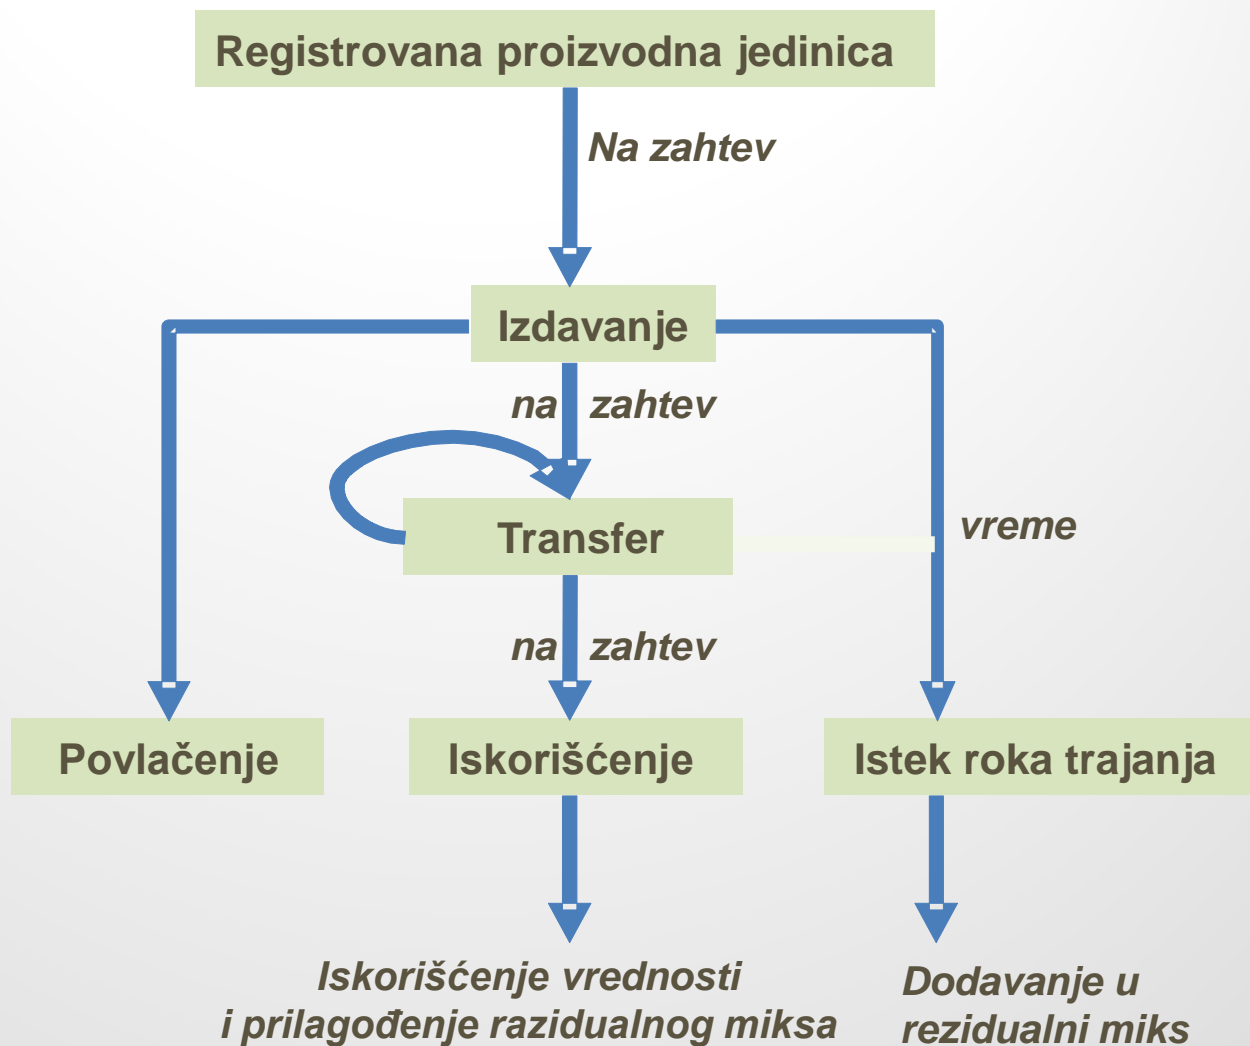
Registrovana proizvodna jedinica

Na zahtev

Izdavanje

na zahtev

Transfer

vreme

na zahtev

Povlačenje

Iskorišćenje

Istek roka trajanja

Iskorišćenje vrednosti i prilagođenje razidualnog miksa

Dodavanje u rezidualni miks